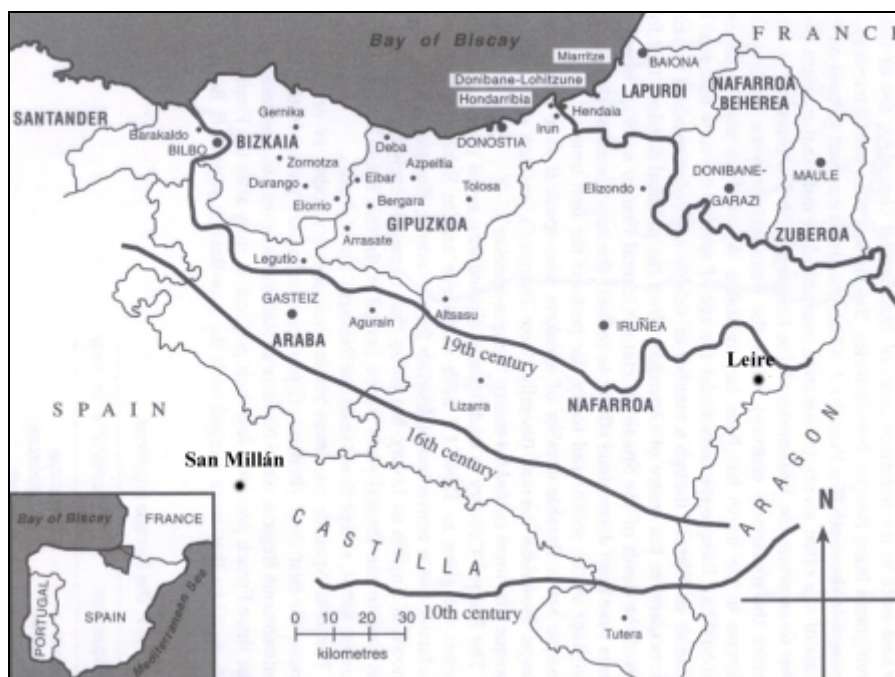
Bay of Biscay

F R A N C

Miarritze

BAIONA

Donibane-Lohitzune

Hondarribia

LAPURDI

NAFARROA BEHEREA

SANTANDER

Gernika

Hendaia

Irun

Barakaldo

BILBO

BIZKAIA

Deba

DONOSTIA

Zornotza

Azpeitia

DONIBANE-GARAZI

MAULE

Durango

Eibar

Tolosa

Elizondo

Elorrio

Bergara

GIPUZKOA

Arrasate

ZUBEROA

Legutio

GASTEIZ

Agurain

Altsasu

IRUÑEA

ARABA

19th century

Leire

S P A I N

Lizarra

NAFARROA

16th century

A R A G O N

San Millán

N

Bay of Biscay

FRANCE

C A S T I L L A

PORTUGAL

SPAIN

Mediterranean Sea

0 10 20 30

kilometres

10th century

Tutera